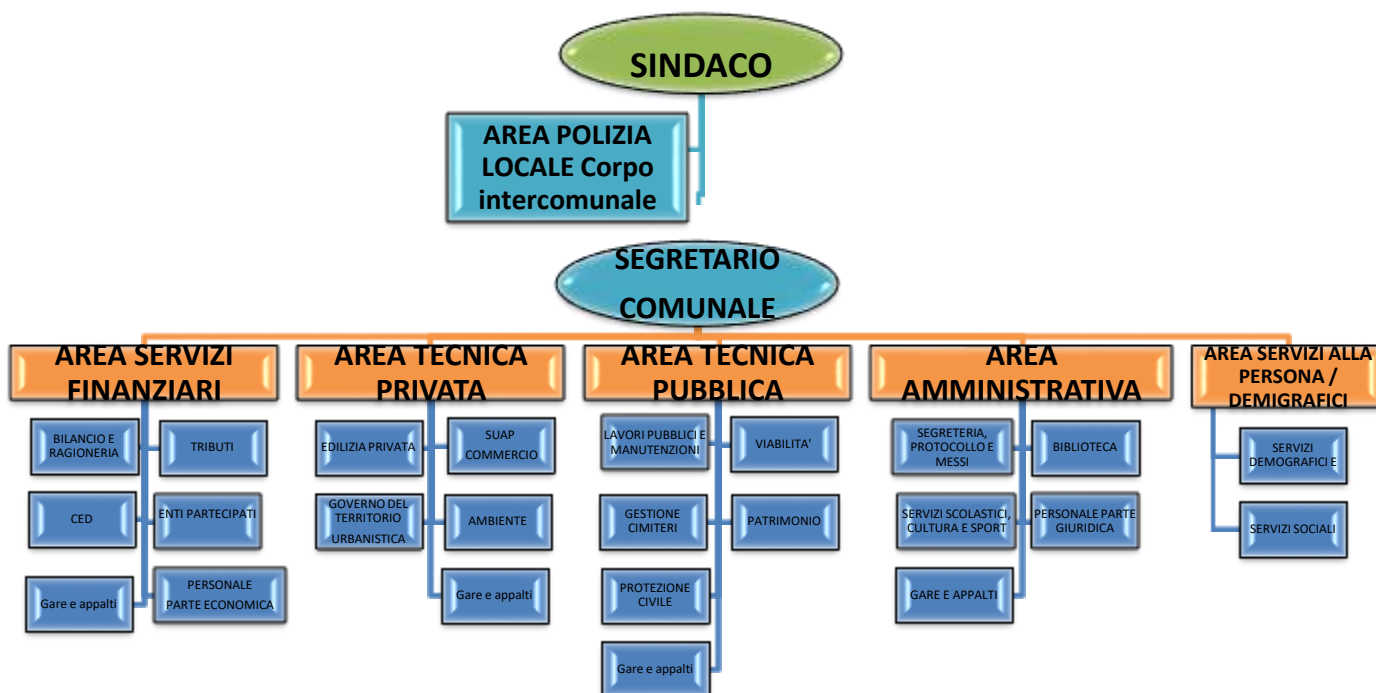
SINDACO

AREA POLIZIA LOCALE Corpo intercomunale

SEGRETARIO COMUNALE

AREA SERVIZI FINANZIARI

BILANCIO E RAGIONERIA

TRIBUTI

CED

ENTI PARTECIPATI

Gare e appalti

PERSONALE PARTE ECONOMICA

AREA TECNICA PRIVATA

EDILIZIA PRIVATA

SUAP COMMERCIO

GOVERNO DEL TERRITORIO URBANISTICA

AMBIENTE

Gare e appalti

AREA TECNICA PUBBLICA

LAVORI PUBBLICI E MANUTENZIONI

VIABILITA'

GESTIONE CIMITERI

PATRIMONIO

PROTEZIONE CIVILE

Gare e appalti

AREA AMMINISTRATIVA

SEGRETERIA, PROTOCOLLO E MESSI

BIBLIOTECA

SERVIZI SCOLASTICI, CULTURA E SPORT

PERSONALE PARTE GIURIDICA

GARE E APPALTI

AREA SERVIZI ALLA PERSONA / DEMIGRAFICI

SERVIZI DEMOGRAFICI E

SERVIZI SOCIALI